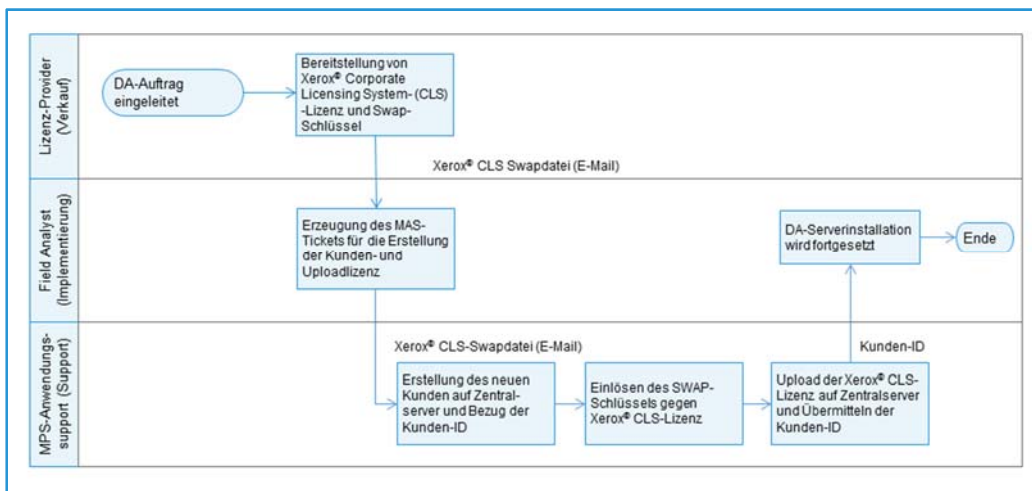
Lizenz-Provider (Verkauf)

DA-Auftrag eingeleitet

Bereitstellung von Xerox® Corporate Licensing System- (CLS) -Lizenz und Swap-Schlüssel

Xerox® CLS Swapdatei (E-Mail)

Field Analyst (Implementierung)

Erzeugung des MAS-Tickets für die Erstellung der Kunden- und Uploadlizenz

DA-Serverinstallation wird fortgesetzt

Ende

MPS-Anwendungs-support (Support)

Xerox® CLS-Swapdatei (E-Mail)

Kunden-ID

Erstellung des neuen Kunden auf Zentral-server und Bezug der Kunden-ID

Einlösen des SWAP-Schlüssels gegen Xerox® CLS-Lizenz

Upload der Xerox® CLS-Lizenz auf Zentralserver und Übermitteln der Kunden-ID